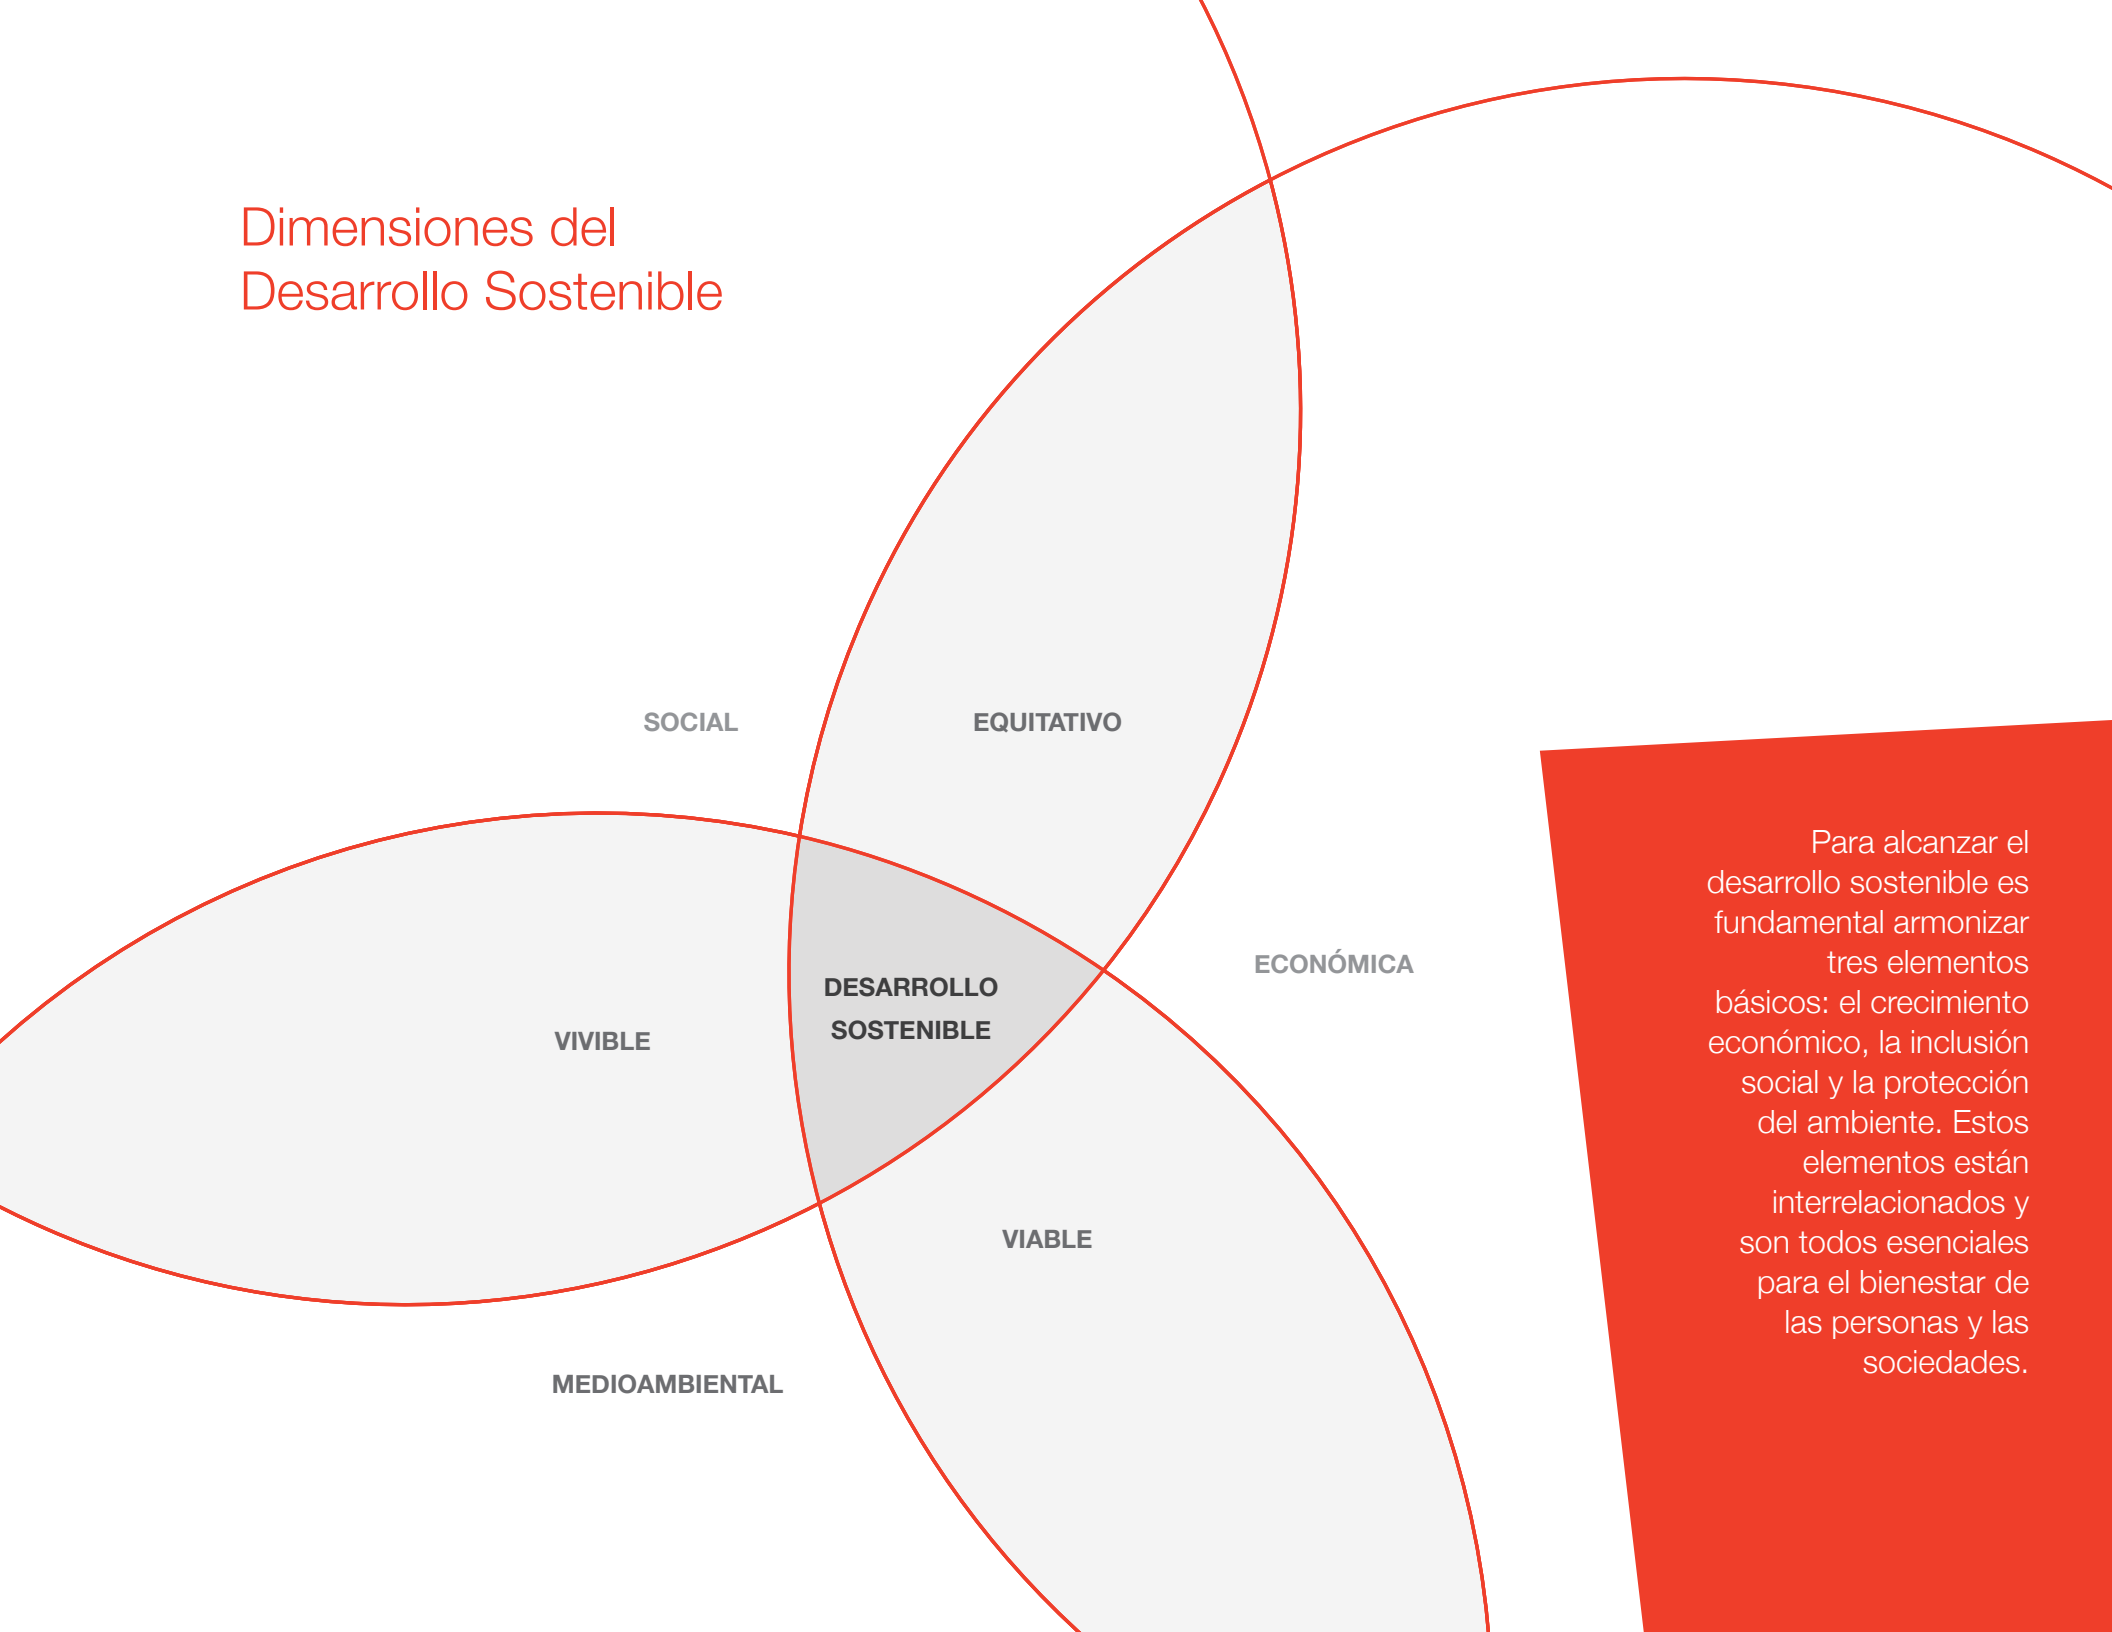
Dimensiones del Desarrollo Sostenible

SOCIAL

EQUITATIVO

ECONÓMICA

VIVIBLE

DESARROLLO SOSTENIBLE

VIABLE

MEDIOAMBIENTAL

Para alcanzar el desarrollo sostenible es fundamental armonizar tres elementos básicos: el crecimiento económico, la inclusión social y la protección del ambiente. Estos elementos están interrelacionados y son todos esenciales para el bienestar de las personas y las sociedades.